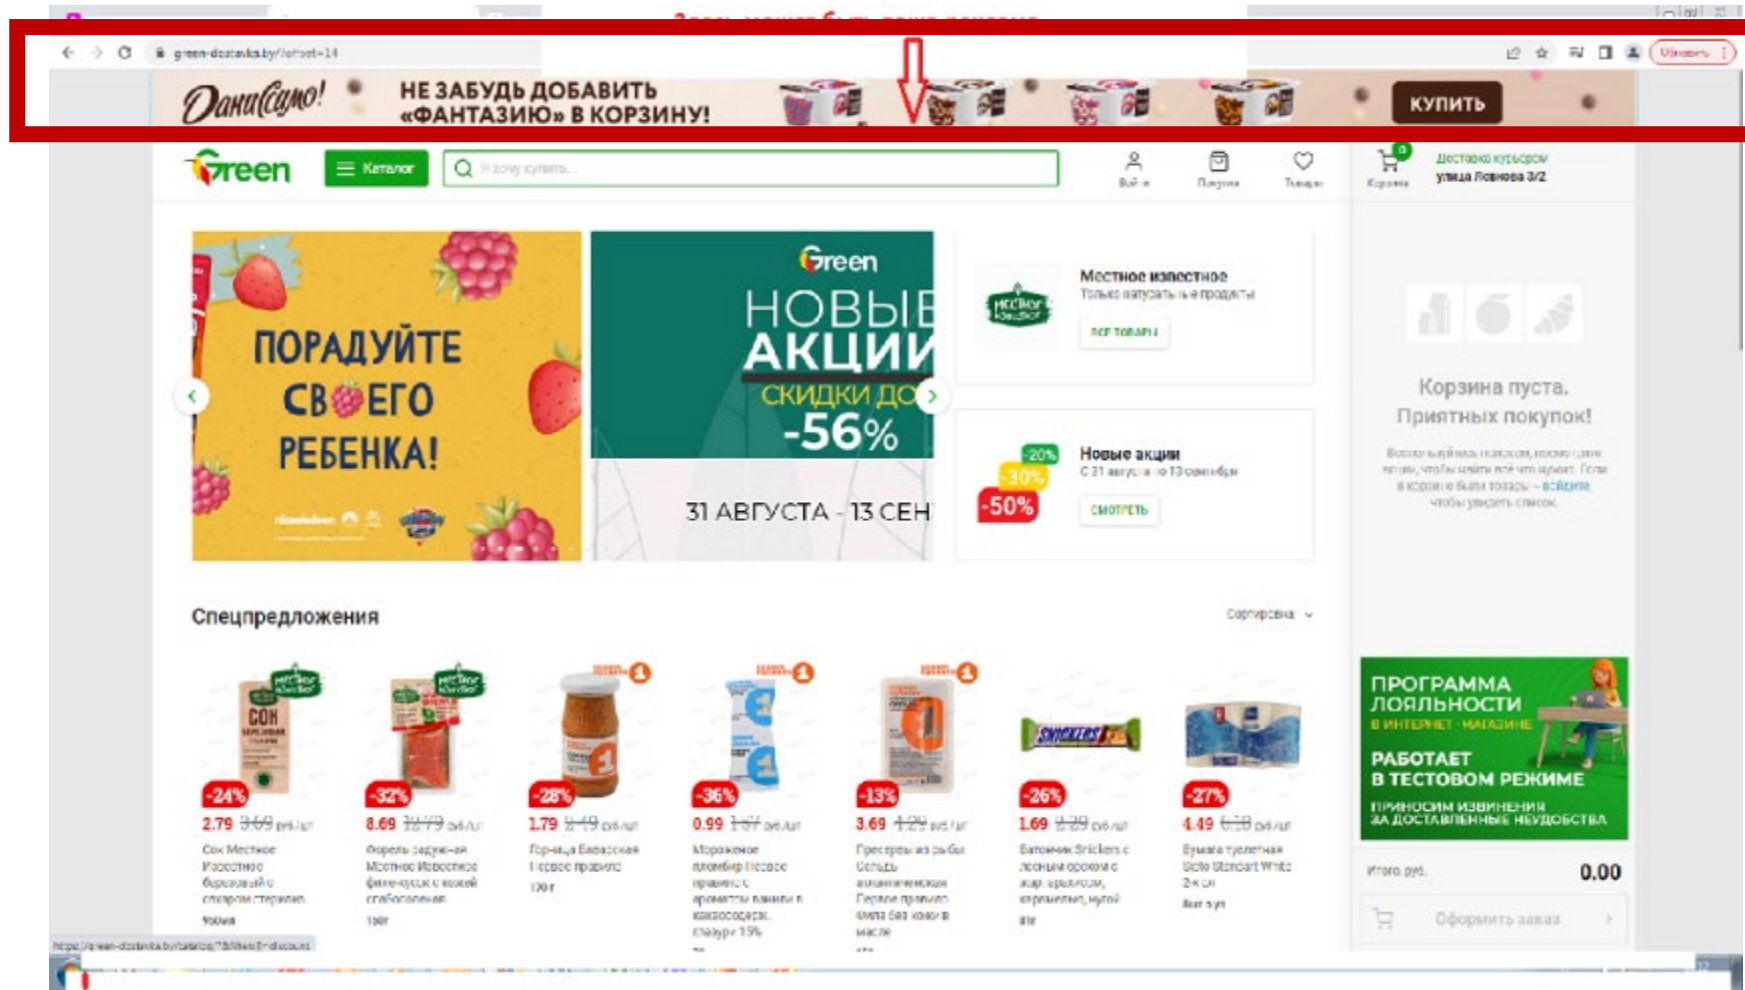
Здесь может быть ваша реклама

green-dostavka.by/?offset=14

Обновить

Даниссимо! НЕ ЗАБУДЬ ДОБАВИТЬ «ФАНТАЗИЮ» В КОРЗИНУ! КУПИТЬ

Green Каталог Я хочу купить... Войти Покупки Товары Корзина Доставка курьером улица Лобанова 3/2

ПОРАДУЙТЕ СВОЕГО РЕБЕНКА!

Green НОВЫЕ АКЦИИ СКИДКИ ДО -56% 31 АВГУСТА - 13 СЕН

Местное известное
Только натуральные продукты
ВСЕ ТОВАРЫ

Новые акции
С 31 августа по 13 сентября
-20% -30% -50%
СМОТРЕТЬ

Корзина пуста.
Приятных покупок!
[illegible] – войдите, чтобы увидеть список.

Спецпредложения
Сортировка

-24% 2.79 3.69 руб./шт
Сок Местное Известное березовый с сахаром стерилиз.
900мл

-32% 8.69 12.79 руб./шт
Форель радужная Местное Известное филе-кусок с кожей слабосоленая
150г

-28% 1.79 2.49 руб./шт
Горчица Баварская Первое правило
170 г

-36% 0.99 1.57 руб./шт
Мороженое пломбир Первое правило с ароматом ванили в кондитерской глазури 15%

-13% 3.69 4.29 руб./шт
Пресервы из сельди Сельдь атлантическая Первое правило филе без кожи в масле

-26% 1.69 2.29 руб./шт
Батончик Snickers с лесным орехом с жареным арахисом, карамелью, нугой
81г

-27% 4.49 6.19 руб./шт
Бумага туалетная Sieto Standart White 2-х сл
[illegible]

ПРОГРАММА ЛОЯЛЬНОСТИ В ИНТЕРНЕТ-МАГАЗИНЕ
РАБОТАЕТ В ТЕСТОВОМ РЕЖИМЕ
ПРИНОСИМ ИЗВИНЕНИЯ ЗА ДОСТАВЛЕННЫЕ НЕУДОБСТВА

Итого руб. 0.00
Оформить заказ

https://green-dostavka.by/catalog/?filters[]=discount